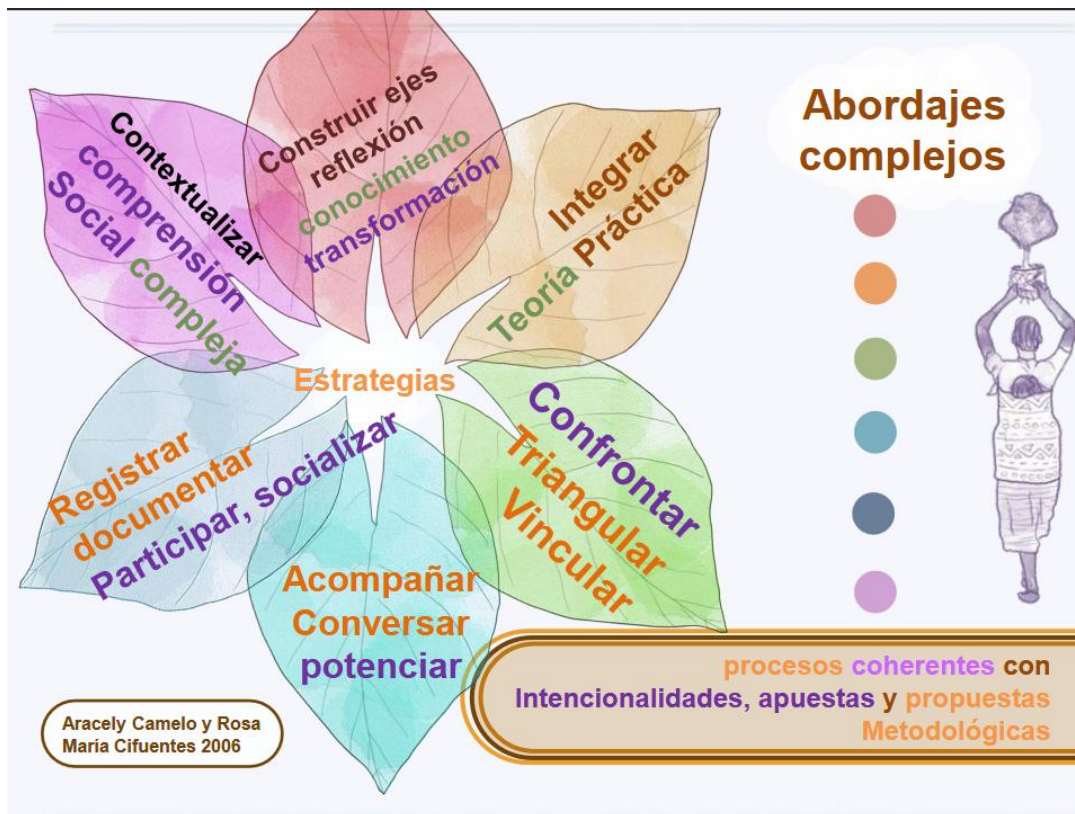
Abordajes complejos

Contextualizar
comprensión
Social compleja

Construir ejes
reflexión
conocimiento
transformación

Integrar
Práctica
Teoría

Estrategias

Confrontar
Triangular
Vincular

Acompañar
Conversar
potenciar

Registrar
documentar
Participar, socializar

procesos coherentes con
Intencionalidades, apuestas y propuestas
Metodológicas

Aracely Camelo y Rosa María Cifuentes 2006